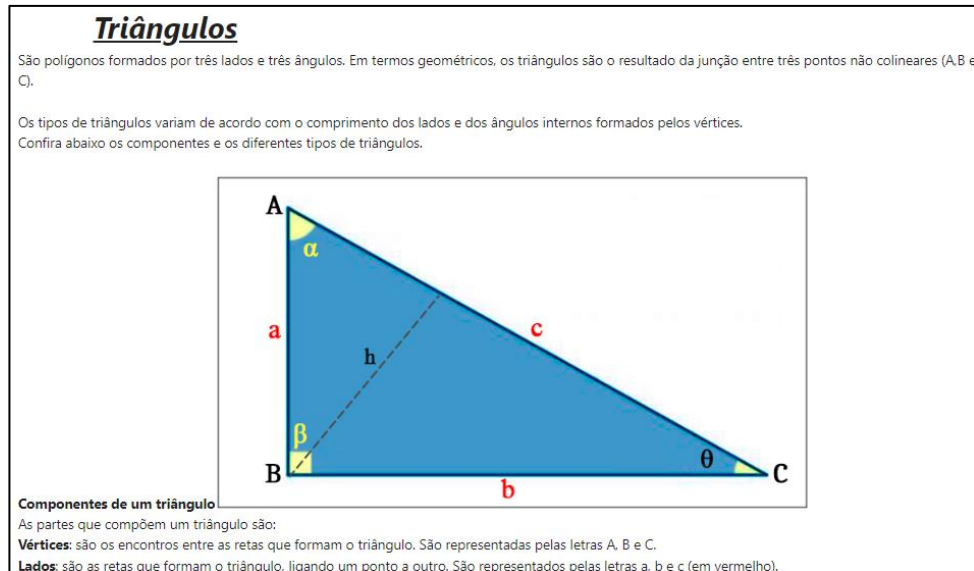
**Triângulos**

São polígonos formados por três lados e três ângulos. Em termos geométricos, os triângulos são o resultado da junção entre três pontos não colineares (A,B e C).

Os tipos de triângulos variam de acordo com o comprimento dos lados e dos ângulos internos formados pelos vértices.
Confira abaixo os componentes e os diferentes tipos de triângulos.

A
$\alpha$
a
h
c
$\beta$
B
$\theta$
C
b

**Componentes de um triângulo**
As partes que compõem um triângulo são:
**Vértices**: são os encontros entre as retas que formam o triângulo. São representadas pelas letras A, B e C.
**Lados**: são as retas que formam o triângulo, ligando um ponto a outro. São representados pelas letras a, b e c (em vermelho).